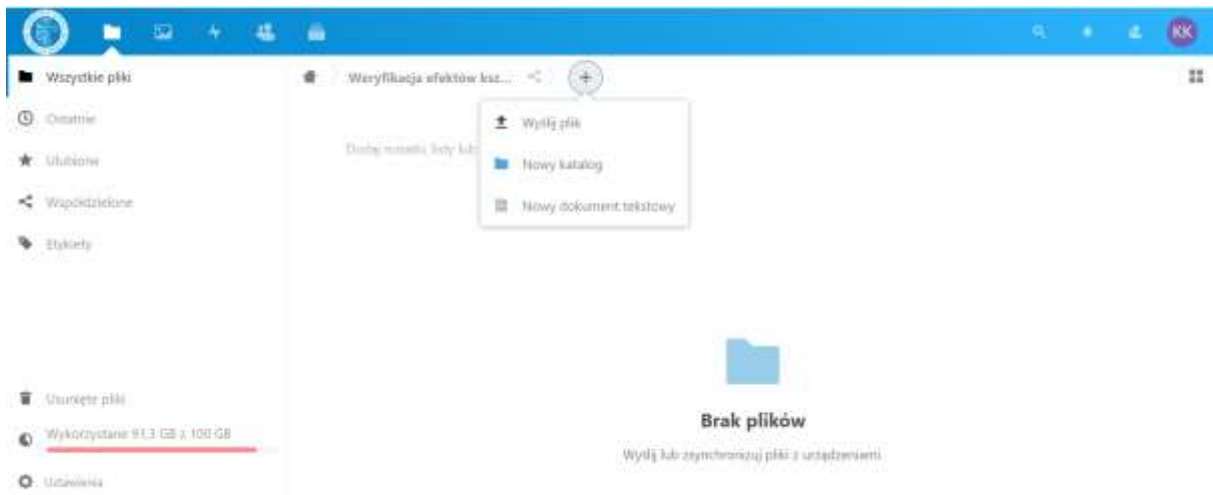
KK

Wszystkie pliki

Ostatnie

Ulubione

Współdzielone

Etykiety

Usunięte pliki

Wykorzystane 91,3 GB z 100 GB

Ustawienia

Weryfikacja efektów ksz...

+

Wyślij plik

Nowy katalog

Nowy dokument tekstowy

Dodaj rzeczy, listy lub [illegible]

Brak plików

Wyślij lub zsynchronizuj pliki z urządzeniami